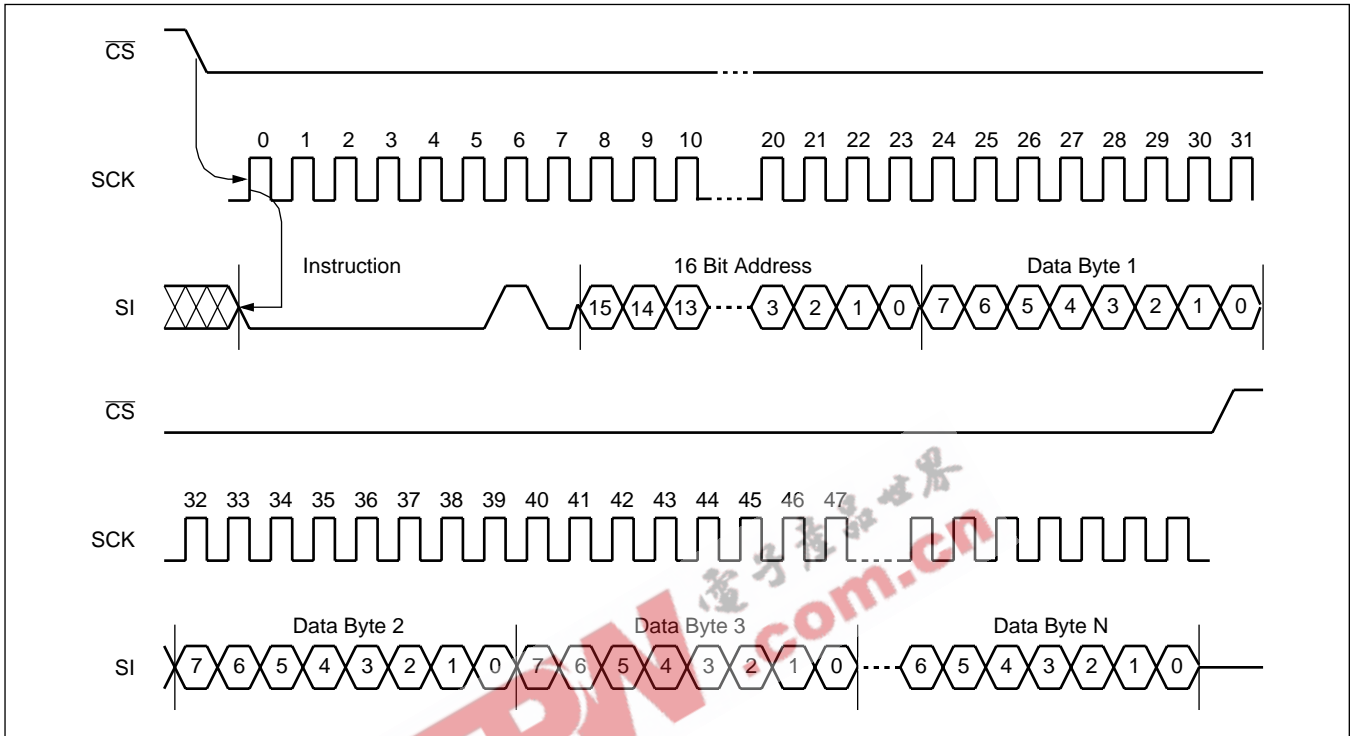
$\overline{CS}$

0 1 2 3 4 5 6 7 8 9 10 20 21 22 23 24 25 26 27 28 29 30 31

SCK

Instruction

16 Bit Address

Data Byte 1

SI

15 14 13 3 2 1 0 7 6 5 4 3 2 1 0

$\overline{CS}$

32 33 34 35 36 37 38 39 40 41 42 43 44 45 46 47

SCK

Data Byte 2

Data Byte 3

Data Byte N

SI

7 6 5 4 3 2 1 0 7 6 5 4 3 2 1 0 6 5 4 3 2 1 0

电子元器件世界

.com.cn